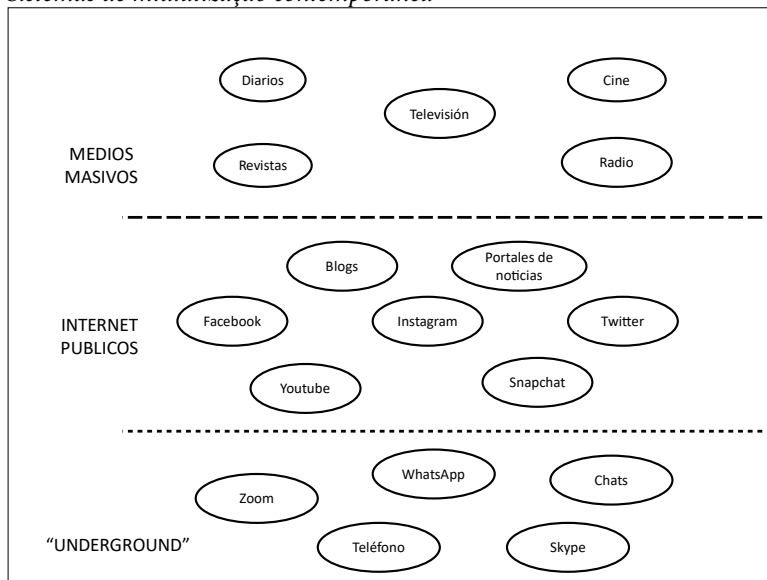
Sistema de mediatização contemporânea

Diarios
Televisión
Cine

MEDIOS MASIVOS
Revistas
Radio

Blogs
Portales de noticias

INTERNET PUBLICOS
Facebook
Instagram
Twitter
Youtube
Snapchat

WhatsApp
Zoom
Chats

"UNDERGROUND"
Teléfono
Skype